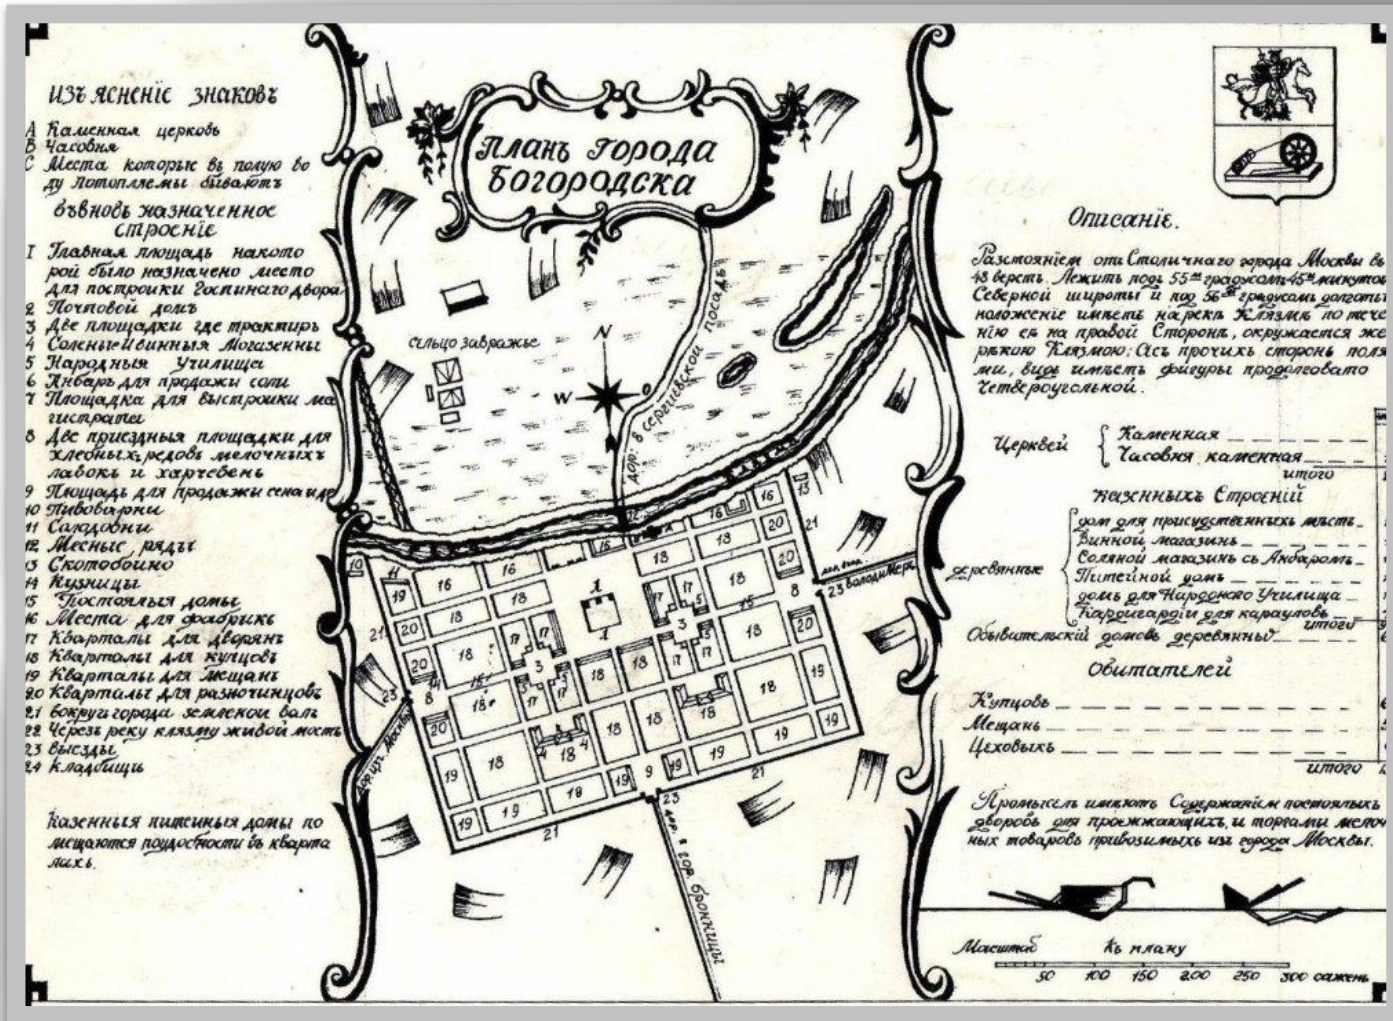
Изъясненіе знаковъ
A Каменная церковь
B Часовня
C Места которые въ полую воду Потопляемы бываютъ

Вновь назначенное строеніе
1 Главная площадь накоторой было назначено место для постройки Гостинаго двора
2 Почтовой домъ
3 Две площадки где трактиръ
4 Соляные Винные Магазины
5 Народныя Училища
6 Анбаръ для продажи соли
7 Площадка для выстройки магистрата
8 Две приездныя площадки для хлебныхъ рядовъ мелочныхъ лавокъ и харчевенъ
9 Площадь для продажи сена и др
10 Пивоварни
11 Саладовни
12 Мясные ряды
13 Скотобойно
14 Кузницы
15 Постоялыя домы
16 Места для фабрикъ
17 Кварталы для дворянъ
18 Кварталы для купцовъ
19 Кварталы для мещанъ
20 Кварталы для разночинцовъ
21 вокругъ города земленой валъ
22 Черезъ реку клязму живой мостъ
23 выезды
24 кладбищы

Казенныя питейныя домы помещаются подусности въ кварталахъ.

Планъ Города Богородска

Сельцо заражье
N
W
дор. в сергиевской посадъ
дор. из Москвы
дор. в Бронницы
дор. в Володимеръ

Описаніе.

Разстояніем отъ Столичнаго города Москвы въ 48 верстъ. Лежитъ подъ 55 градусомъ 45 минутою Северной широты и подъ 56 градусомъ долготы положеніе имеетъ на реке Клязме по теченію ея на правой Стороне, окружается же рекою Клязмою; Съ прочихъ сторонъ полями, видъ имеетъ фигуры продолговато Четвероугольной.

| Церквей | Каменная |
|---|---|
| | Часовня каменная |
| | итого |

Казенныхъ Строеній
деревянные
домъ для присудственныхъ местъ
Винной магазинъ
Соляной магазинъ съ Анбаромъ
Питейной домъ
домъ для Народнаго Училища
Карогардіи для карауловъ
итого
Обывательскiй домовъ деревянныхъ

Обитателей
Купцовъ
Мещанъ
Цеховыхъ
итого

Промыселъ имеютъ Содержаніемъ постоялыхъ дворовъ для проезжающихъ, и торгами мелочныхъ товаровъ привозимыхъ изъ города Москвы.

Масштабъ къ плану
50 100 150 200 250 300 саженъ